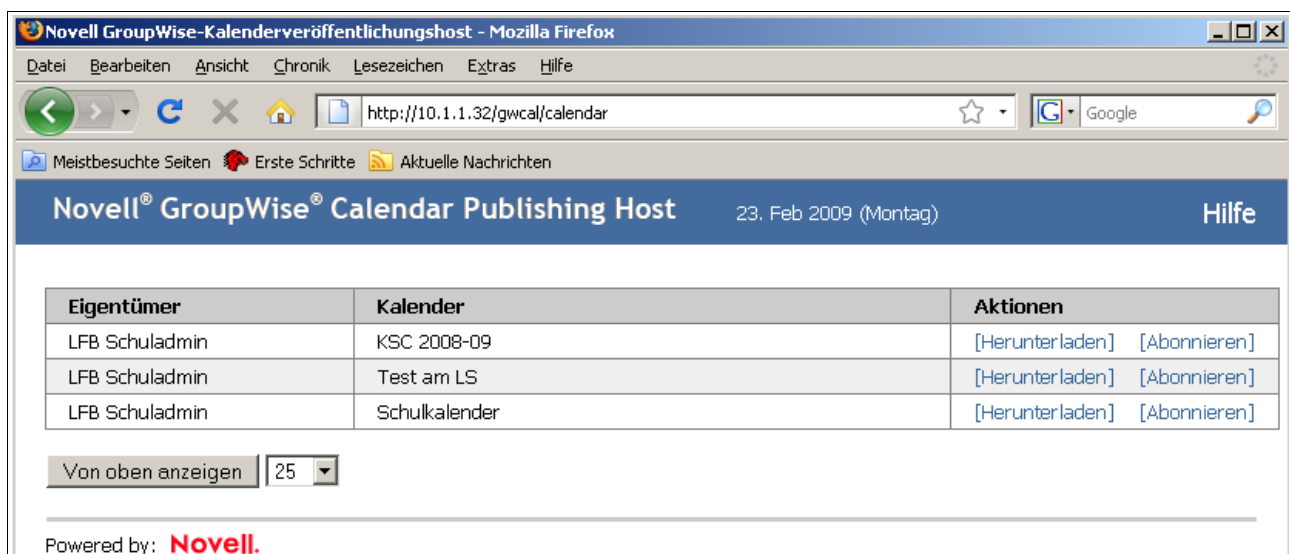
Novell GroupWise-Kalenderveröffentlichungshost - Mozilla Firefox

Datei Bearbeiten Ansicht Chronik Lesezeichen Extras Hilfe

http://10.1.1.32/gwcal/calendar

Google

Meistbesuchte Seiten Erste Schritte Aktuelle Nachrichten

Novell® GroupWise® Calendar Publishing Host 23. Feb 2009 (Montag) Hilfe

| Eigentümer | Kalender | Aktionen |
|---|---|---|
| LFB Schuladmin | KSC 2008-09 | [Herunterladen] [Abonnieren] |
| LFB Schuladmin | Test am LS | [Herunterladen] [Abonnieren] |
| LFB Schuladmin | Schulkalender | [Herunterladen] [Abonnieren] |

Von oben anzeigen 25

Powered by: Novell.